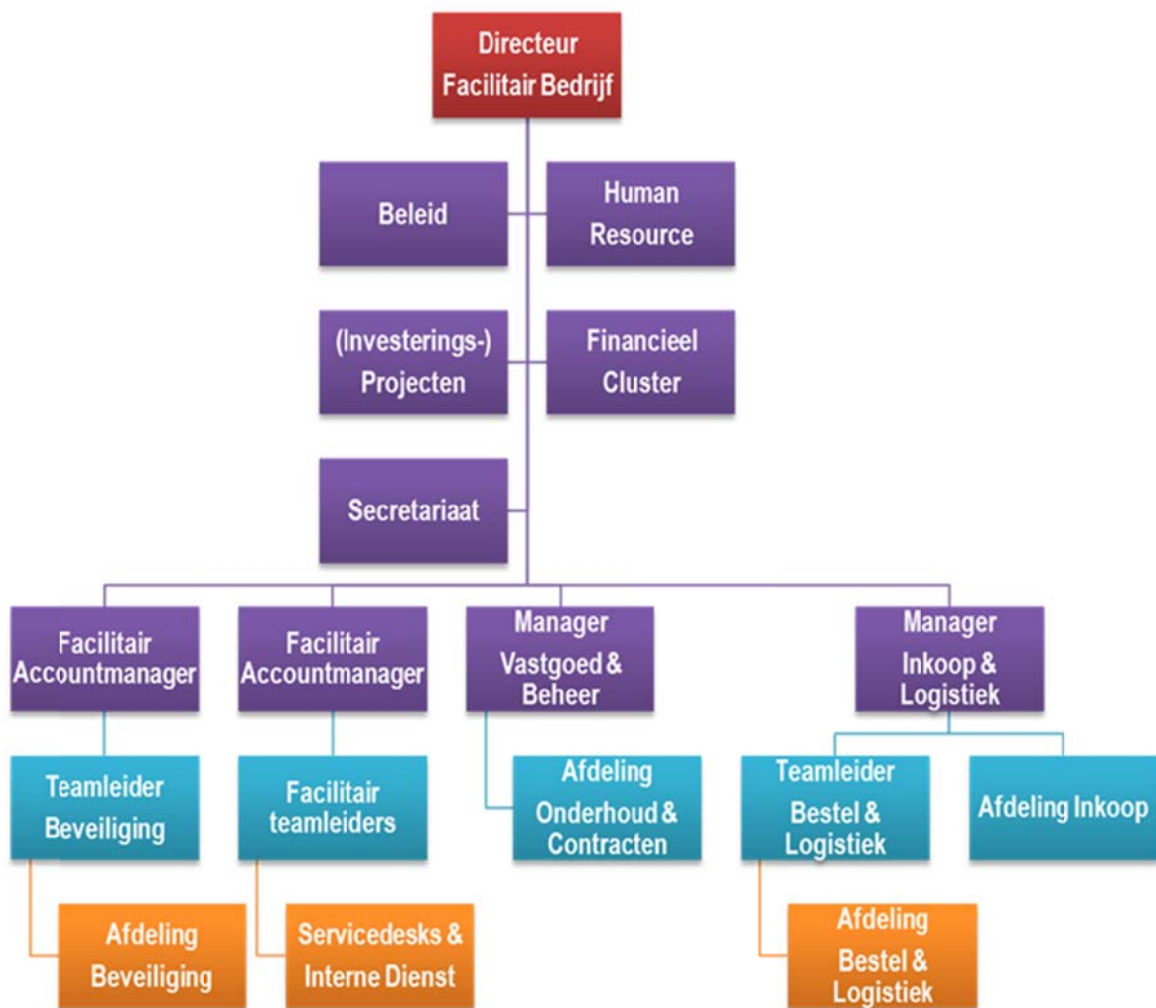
Directeur Facilitair Bedrijf

Beleid

Human Resource

(Investerings-) Projecten

Financieel Cluster

Secretariaat

Facilitair Accountmanager

Facilitair Accountmanager

Manager Vastgoed & Beheer

Manager Inkoop & Logistiek

Teamleider Beveiliging

Facilitair teamleiders

Afdeling Onderhoud & Contracten

Teamleider Bestel & Logistiek

Afdeling Inkoop

Afdeling Beveiliging

Servicedesks & Interne Dienst

Afdeling Bestel & Logistiek